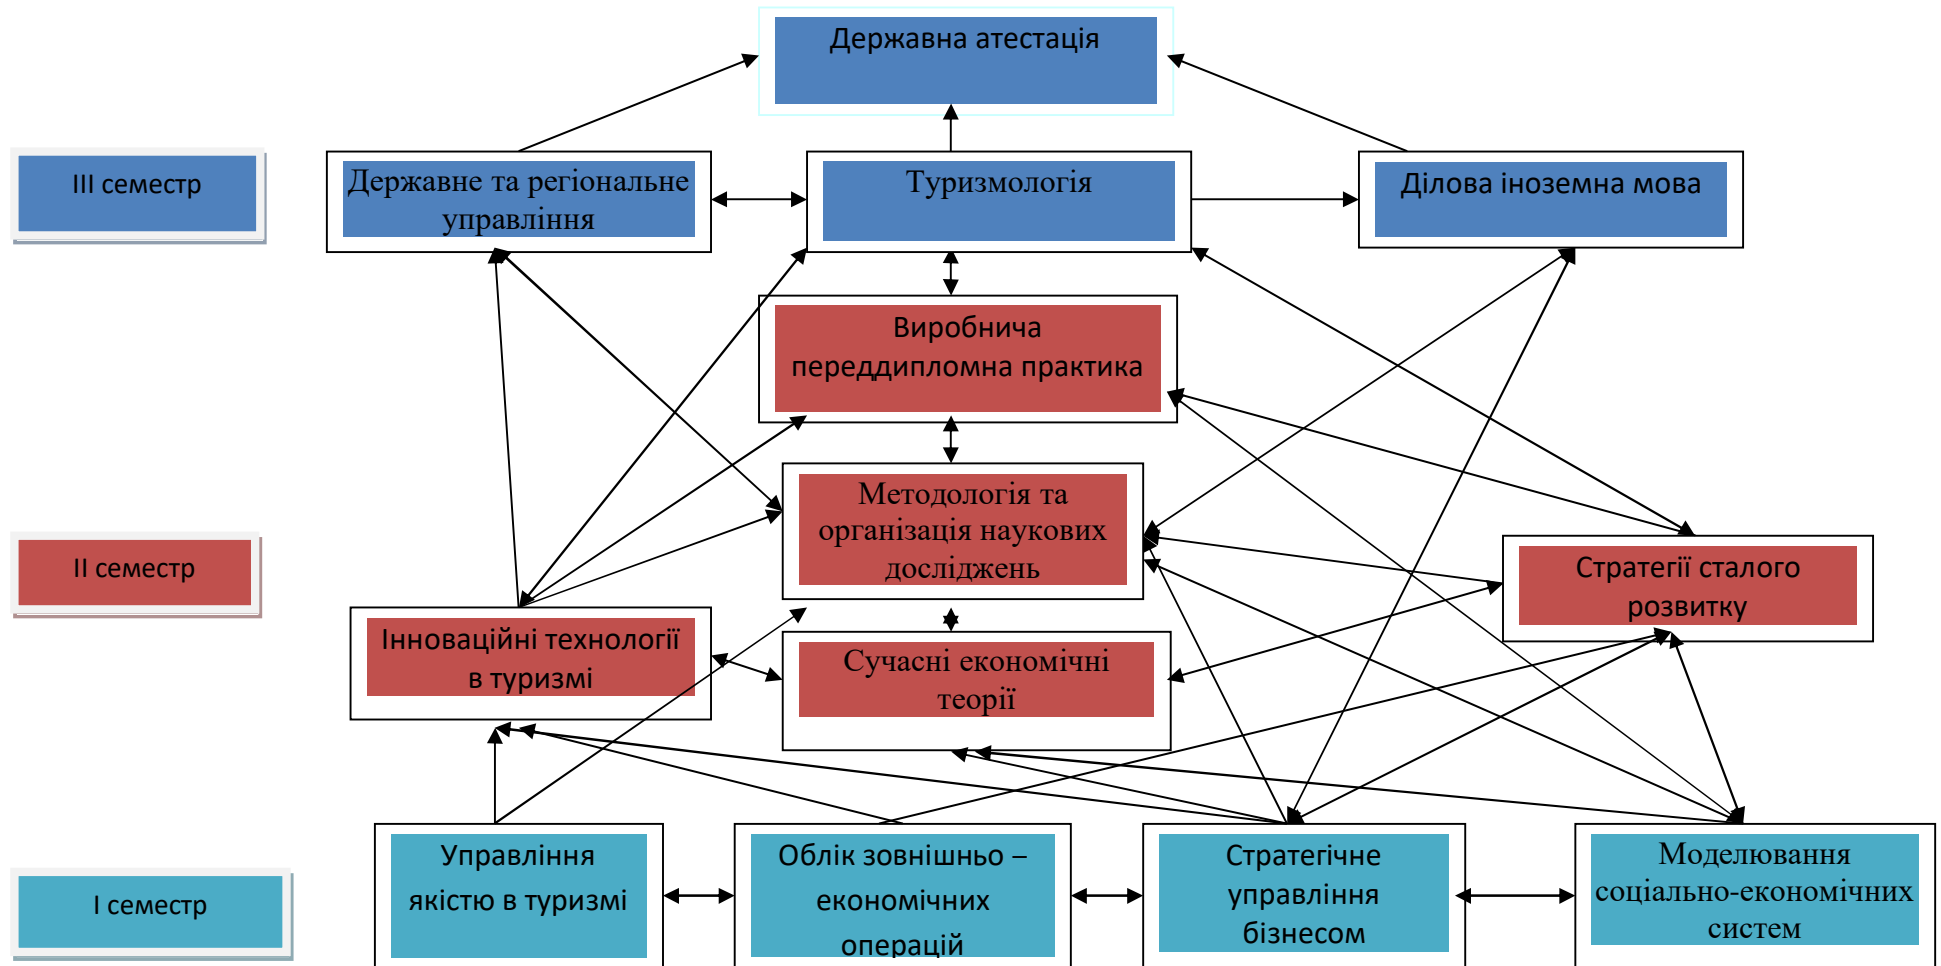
Державна атестація

III семестр

Державне та регіональне управління

Туризмологія

Ділова іноземна мова

Виробнича переддипломна практика

Методологія та організація наукових досліджень

II семестр

Стратегії сталого розвитку

Інноваційні технології в туризмі

Сучасні економічні теорії

Управління якістю в туризмі

Облік зовнішньо – економічних операцій

Стратегічне управління бізнесом

Моделювання соціально-економічних систем

I семестр